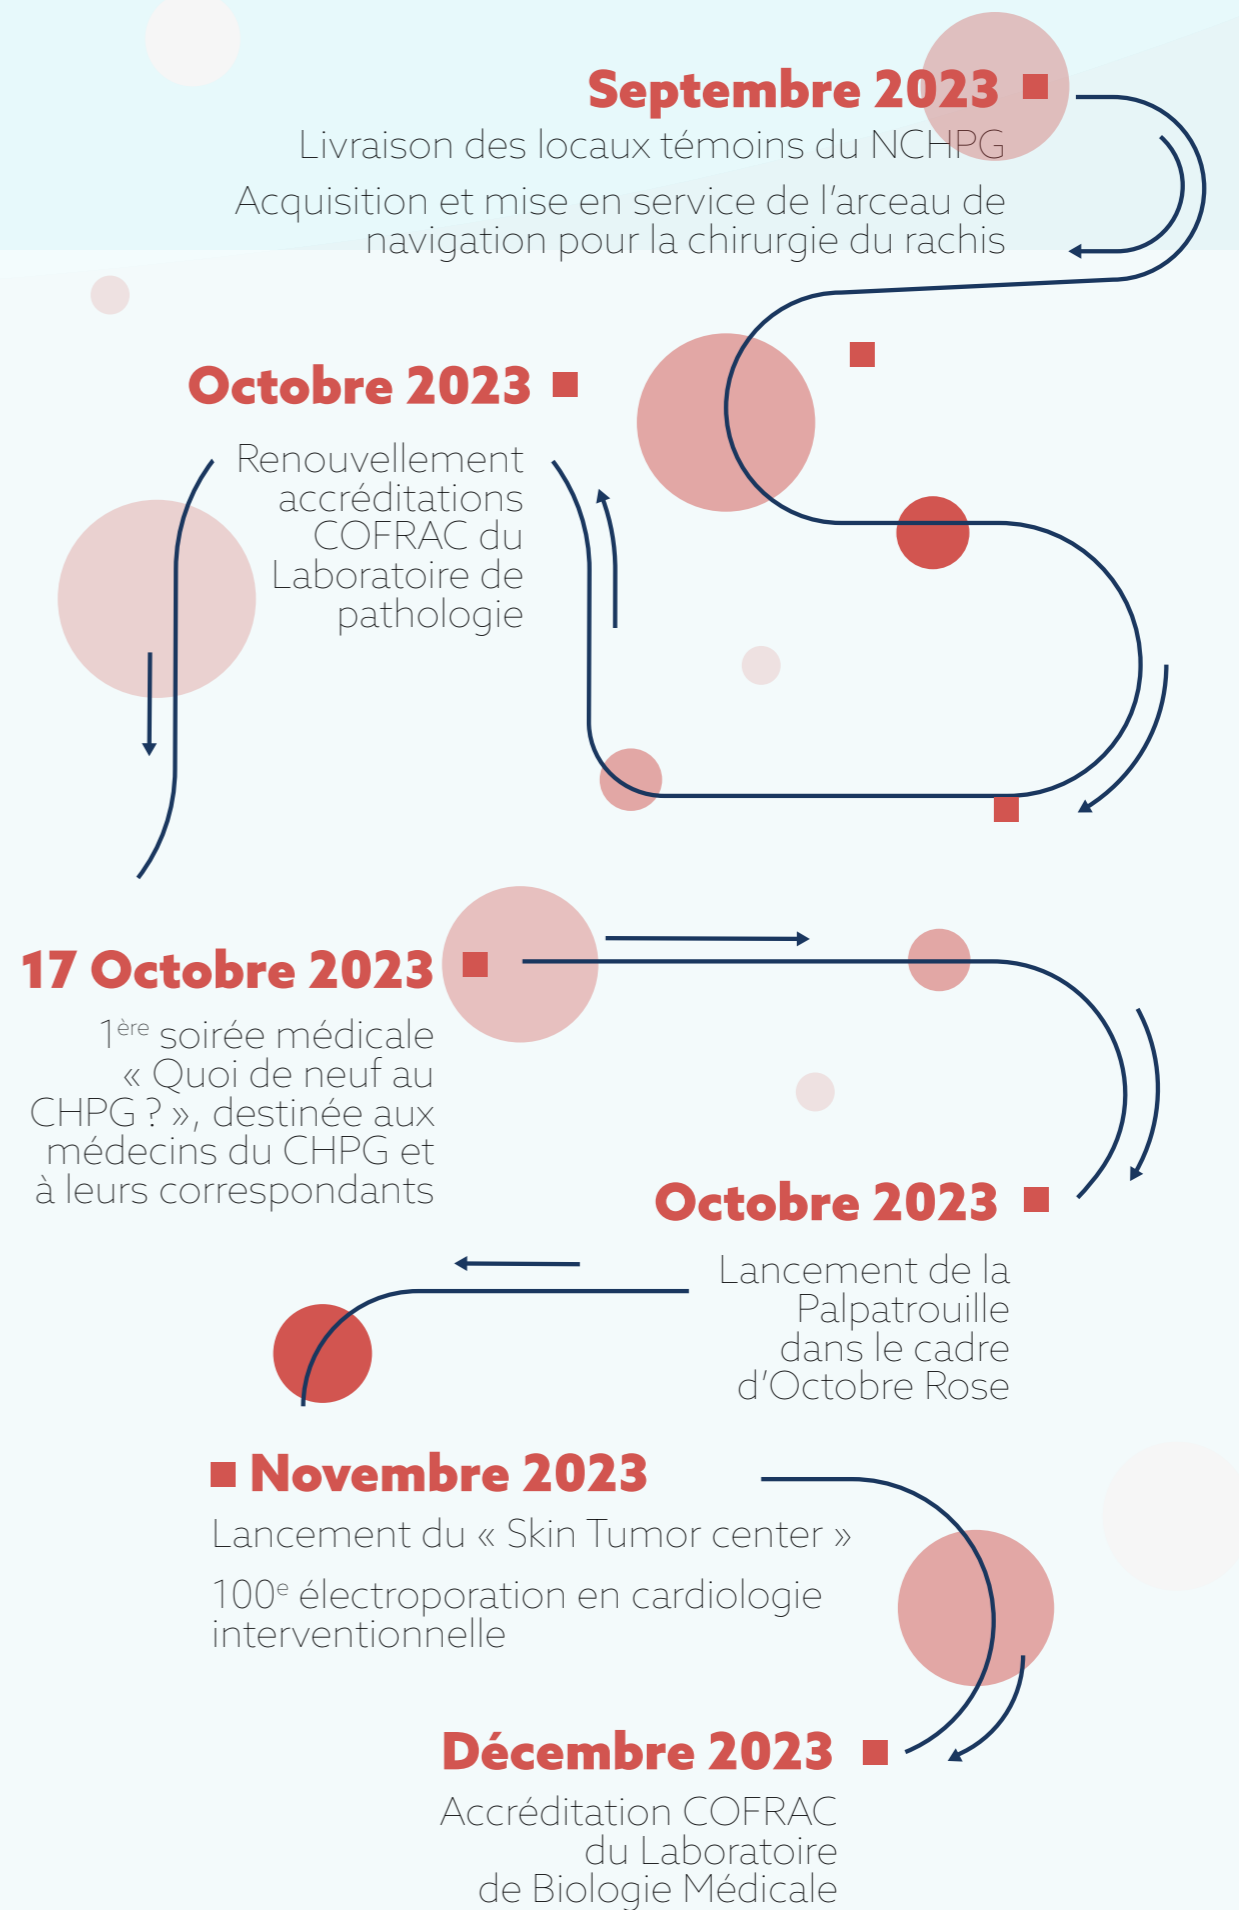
Septembre 2023

Livraison des locaux témoins du NCHPG

Acquisition et mise en service de l'arceau de navigation pour la chirurgie du rachis

Octobre 2023

Renouvellement accréditations COFRAC du Laboratoire de pathologie

17 Octobre 2023

1$^{ère}$ soirée médicale « Quoi de neuf au CHPG ? », destinée aux médecins du CHPG et à leurs correspondants

Octobre 2023

Lancement de la Palpatrouille dans le cadre d'Octobre Rose

Novembre 2023

Lancement du « Skin Tumor center »

100$^{e}$ électroporation en cardiologie interventionnelle

Décembre 2023

Accréditation COFRAC du Laboratoire de Biologie Médicale